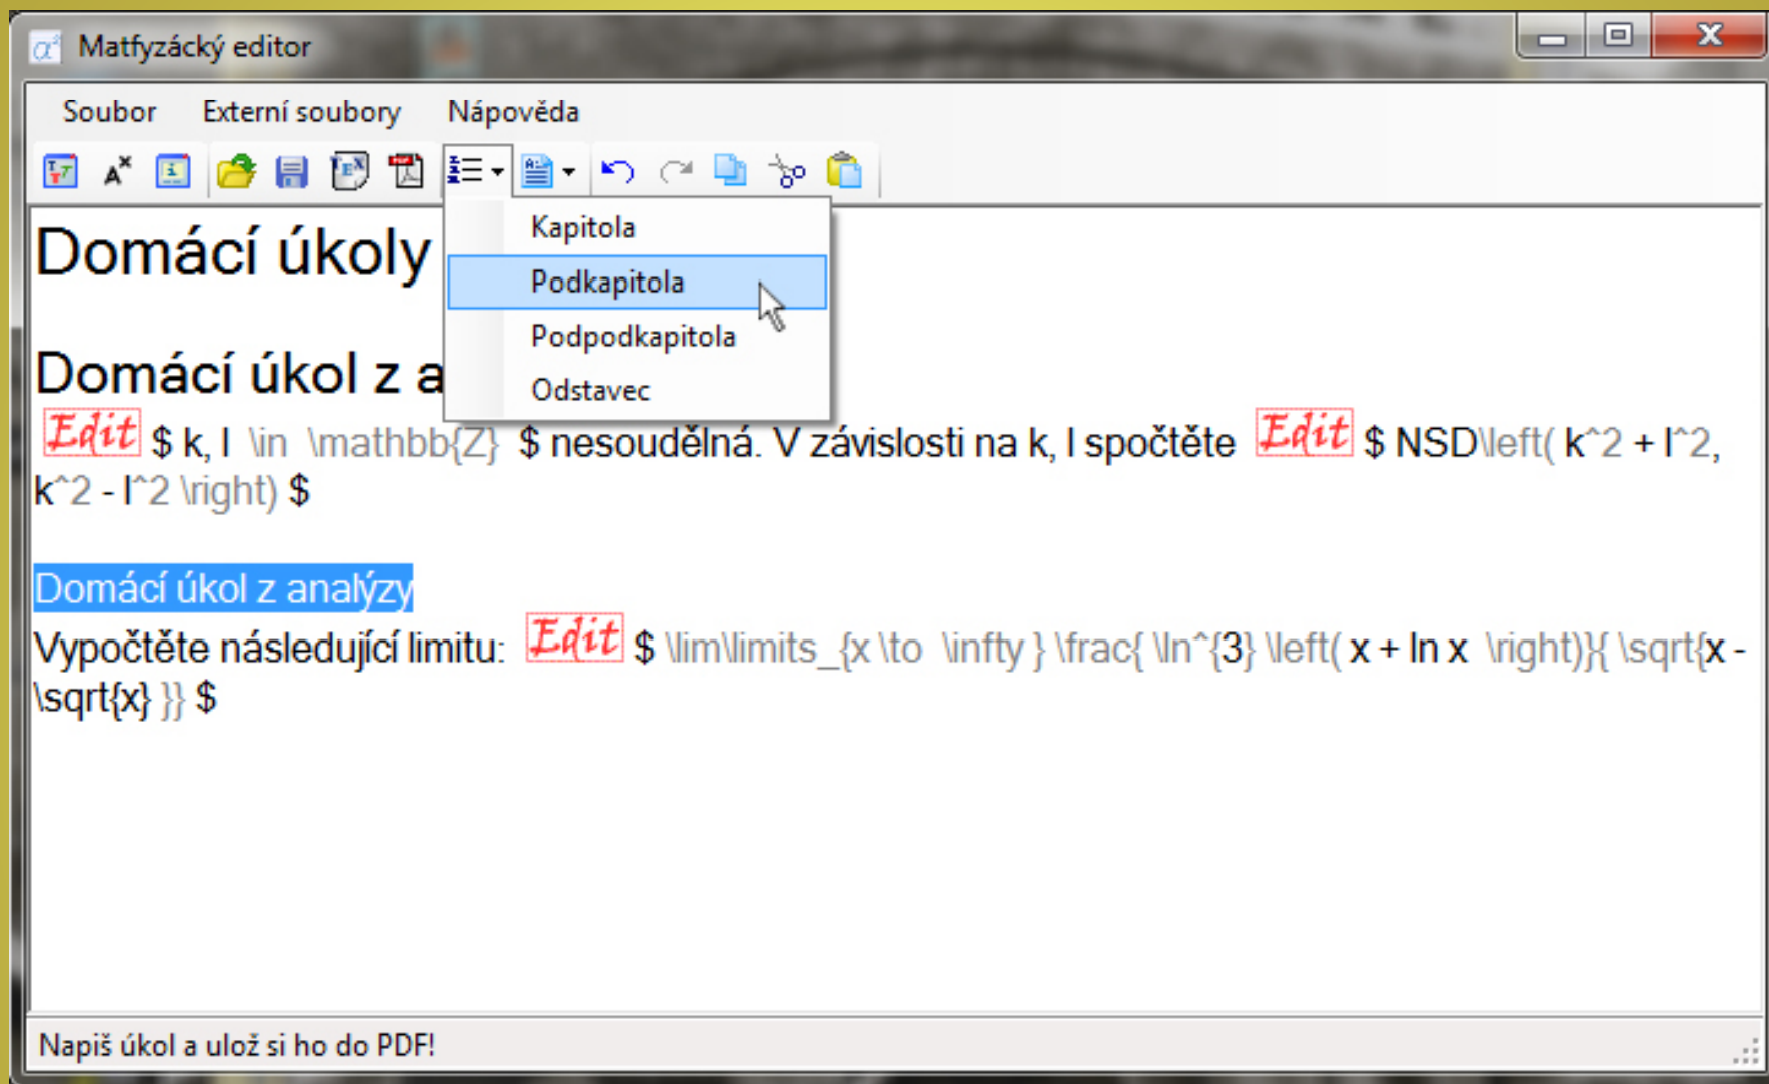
Matfyzácký editor

Soubor Externí soubory Nápověda

Kapitola
Podkapitola
Podpodkapitola
Odstavec

Domácí úkoly

Domácí úkol z a

Edit $ k, l \in \mathbb{Z} $ nesoudělná. V závislosti na k, l spočtěte Edit $ NSD\left( k^2 + l^2, k^2 - l^2 \right) $

Domácí úkol z analýzy

Vypočtěte následující limitu: Edit $ \lim\limits_{x \to \infty } \frac{ \ln^{3} \left( x + ln x \right)}{ \sqrt{x - \sqrt{x} }} $

Napiš úkol a ulož si ho do PDF!